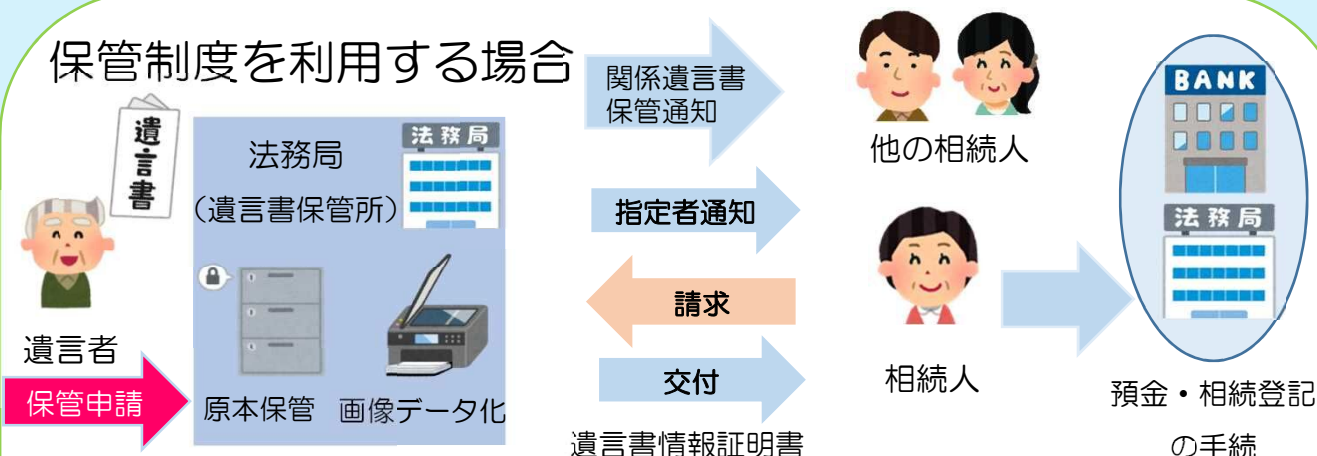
保管制度を利用する場合

遺言書

遺言者

保管申請

法務局

法務局
（遺言書保管所）

原本保管　画像データ化

関係遺言書保管通知

指定者通知

請求

交付

遺言書情報証明書

他の相続人

相続人

BANK

法務局

預金・相続登記の手続